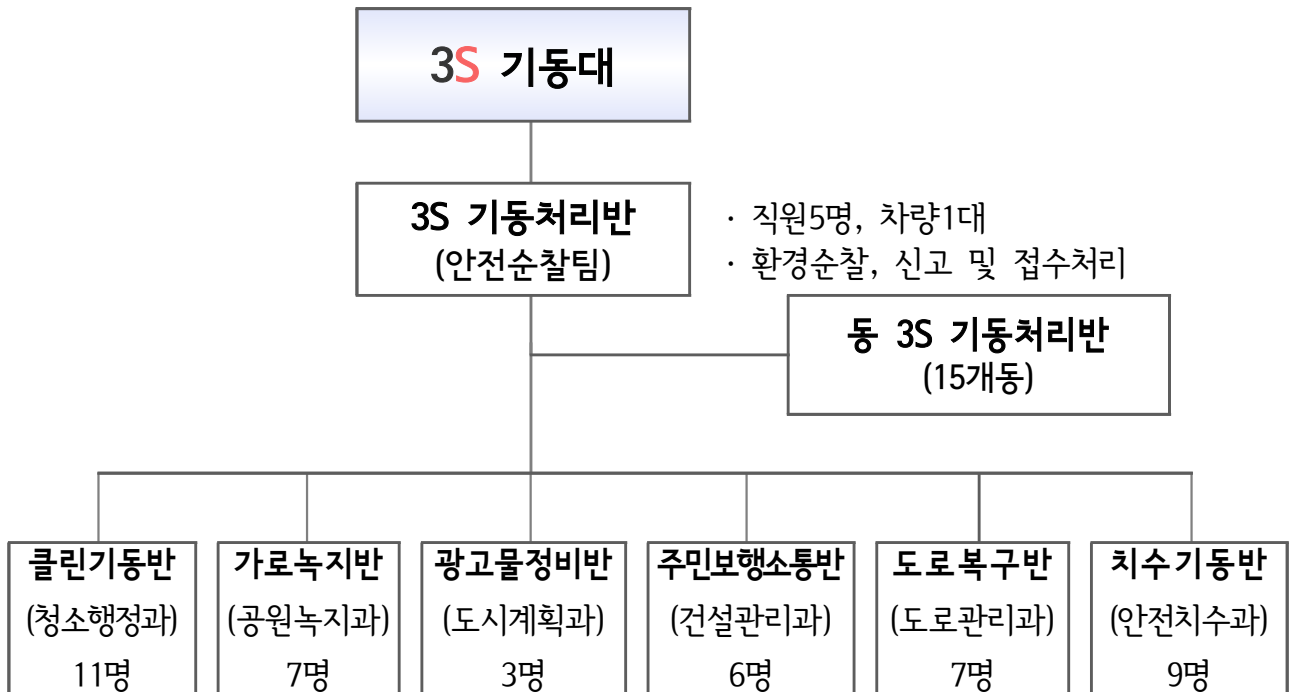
3S 기동대

3S 기동처리반
(안전순찰팀)

· 직원5명, 차량1대
· 환경순찰, 신고 및 접수처리

동 3S 기동처리반
(15개동)

클린기동반
(청소행정과)
11명

가로녹지반
(공원녹지과)
7명

광고물정비반
(도시계획과)
3명

주민보행소통반
(건설관리과)
6명

도로복구반
(도로관리과)
7명

치수기동반
(안전치수과)
9명